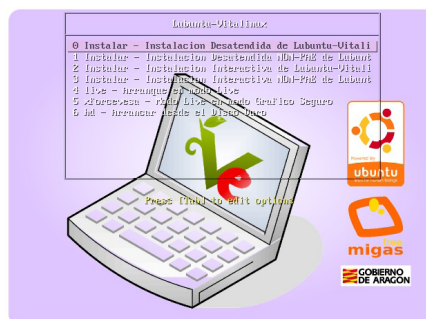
Lubuntu-Vitalinux

0 Instalar - Instalacion Desatendida de Lubuntu-Vitali
1 Instalar - Instalacion Desatendida nOn-PAE de Lubunt
2 Instalar - Instalacion Interactiva de Lubuntu-Vitali
3 Instalar - Instalacion Interactiva nOn-PAE de Lubunt
4 live - Arranque en modo Live
5 xforcevesa - modo Live en modo Grafico Seguro
6 hd - Arrancar desde el Disco Duro

Press [Tab] to edit options

Powered by
ubuntu
linux for human beings

migas
free

GOBIERNO
DE ARAGON